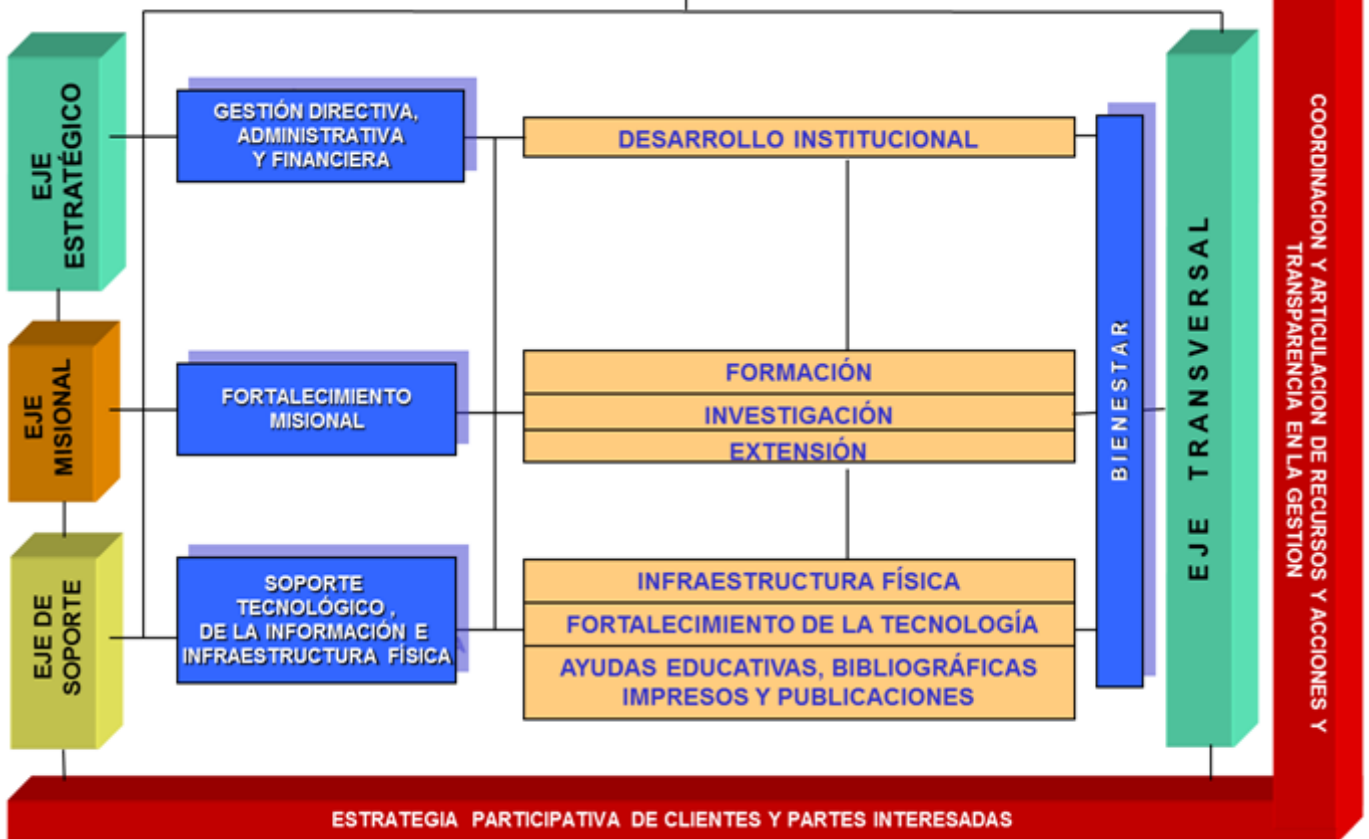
EJE ESTRATÉGICO

GESTIÓN DIRECTIVA, ADMINISTRATIVA Y FINANCIERA

DESARROLLO INSTITUCIONAL

EJE MISIONAL

FORTALECIMIENTO MISIONAL

FORMACIÓN

INVESTIGACIÓN

EXTENSIÓN

EJE DE SOPORTE

SOPORTE TECNOLÓGICO , DE LA INFORMACIÓN E INFRAESTRUCTURA FÍSICA

INFRAESTRUCTURA FÍSICA

FORTALECIMIENTO DE LA TECNOLOGÍA

AYUDAS EDUCATIVAS, BIBLIOGRÁFICAS IMPRESOS Y PUBLICACIONES

BIENESTAR

EJE TRANSVERSAL

COORDINACION Y ARTICULACION DE RECURSOS Y ACCIONES Y TRANSPARENCIA EN LA GESTION

ESTRATEGIA PARTICIPATIVA DE CLIENTES Y PARTES INTERESADAS